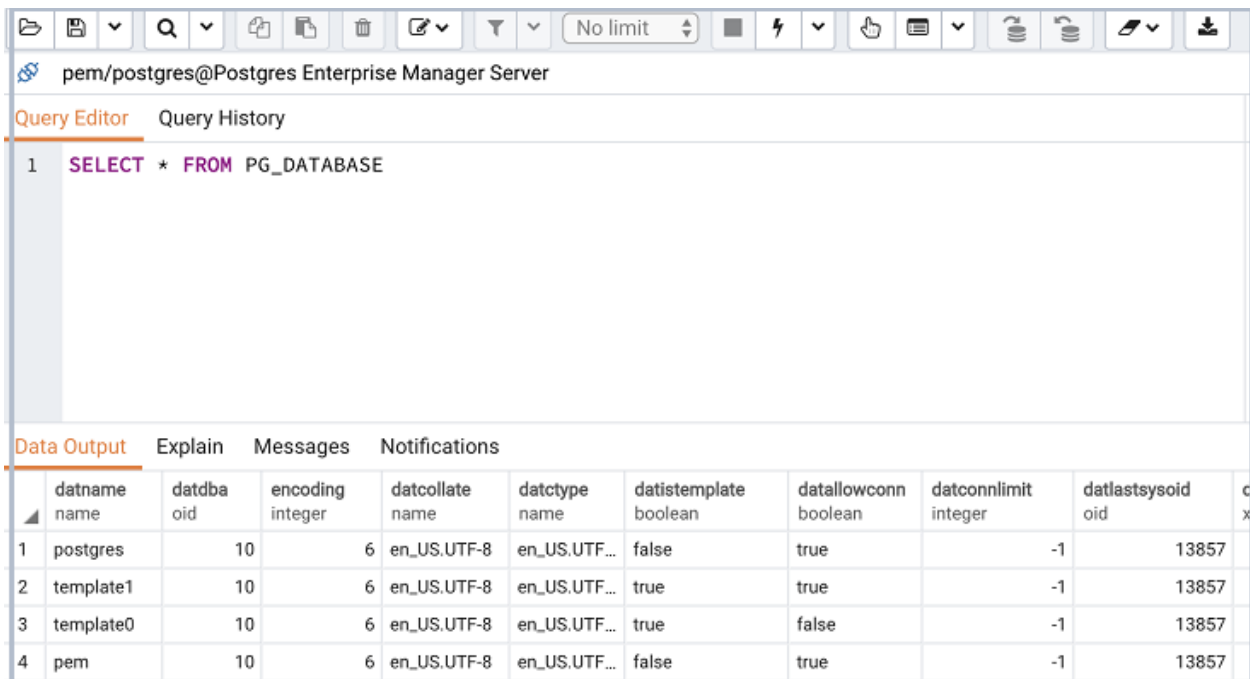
No limit

pem/postgres@Postgres Enterprise Manager Server

Query Editor Query History

1 SELECT * FROM PG_DATABASE

Data Output Explain Messages Notifications

| | datname name | datdba oid | encoding integer | datcollate name | datctype name | datistemplate boolean | datallowconn boolean | datconnlimit integer | datlastsysoid oid |
|---|---|---|---|---|---|---|---|---|---|
| 1 | postgres | 10 | 6 | en_US.UTF-8 | en_US.UTF... | false | true | -1 | 13857 |
| 2 | template1 | 10 | 6 | en_US.UTF-8 | en_US.UTF... | true | true | -1 | 13857 |
| 3 | template0 | 10 | 6 | en_US.UTF-8 | en_US.UTF... | true | false | -1 | 13857 |
| 4 | pem | 10 | 6 | en_US.UTF-8 | en_US.UTF... | false | true | -1 | 13857 |